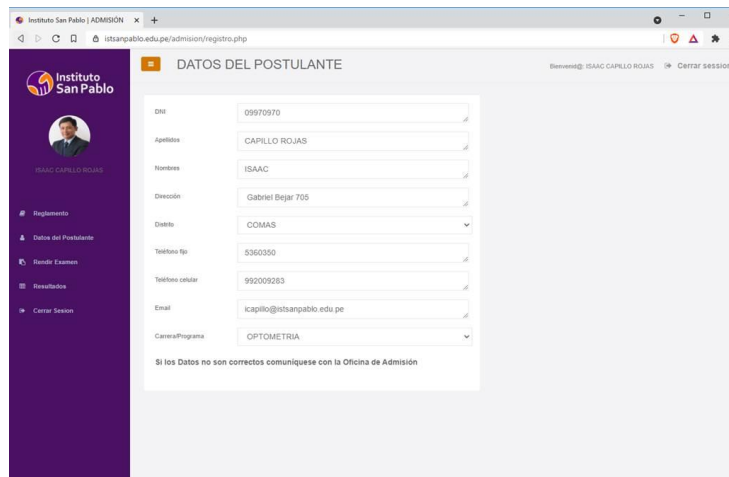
Instituto San Pablo | ADMISIÓN ×  +

istsanpablo.edu.pe/admision/registro.php

Instituto San Pablo

ISAAC CAPILLO ROJAS

Reglamento

Datos del Postulante

Rendir Examen

Resultados

Cerrar Sesion

DATOS DEL POSTULANTE

Bienvenid@: ISAAC CAPILLO ROJAS  Cerrar sesion

| | |
|---|---|
| DNI | 09970970 |
| Apellidos | CAPILLO ROJAS |
| Nombres | ISAAC |
| Dirección | Gabriel Bejar 705 |
| Distrito | COMAS |
| Teléfono fijo | 5360350 |
| Teléfono celular | 992009283 |
| Email | icapillo@istsanpablo.edu.pe |
| Carrera/Programa | OPTOMETRIA |

Si los Datos no son correctos comuniquese con la Oficina de Admisión